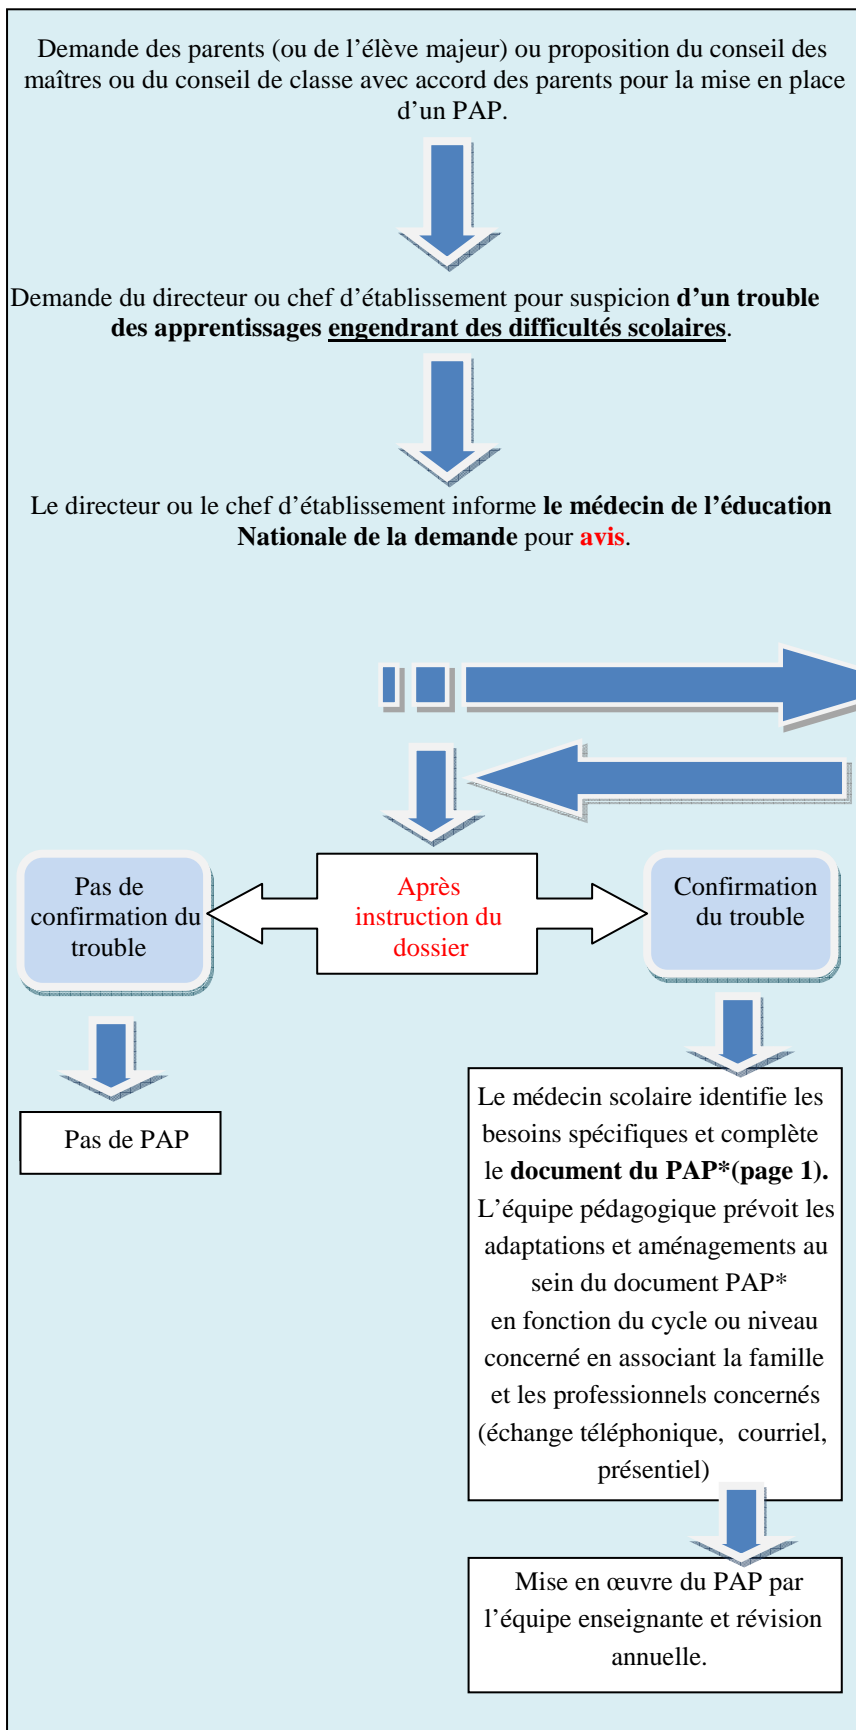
Demande des parents (ou de l'élève majeur) ou proposition du conseil des maîtres ou du conseil de classe avec accord des parents pour la mise en place d'un PAP.

Demande du directeur ou chef d'établissement pour suspicion **d'un trouble des apprentissages** **engendrant des difficultés scolaires**.

Le directeur ou le chef d'établissement informe **le médecin de l'éducation Nationale de la demande** pour **avis**.

Pas de confirmation du trouble

Après instruction du dossier

Confirmation du trouble

Pas de PAP

Le médecin scolaire identifie les besoins spécifiques et complète le **document du PAP*(page 1).** L'équipe pédagogique prévoit les adaptations et aménagements au sein du document PAP* en fonction du cycle ou niveau concerné en associant la famille et les professionnels concernés (échange téléphonique, courriel, présentiel)

Mise en œuvre du PAP par l'équipe enseignante et révision annuelle.